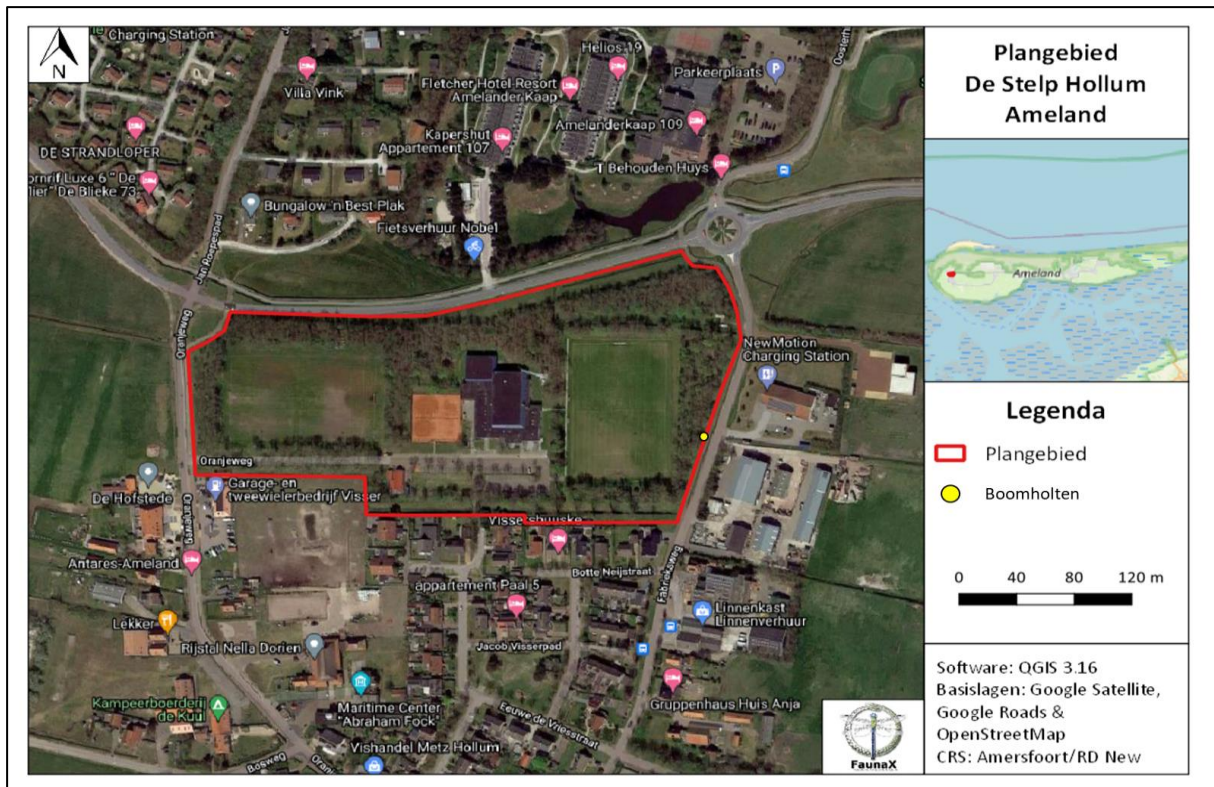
N

Charging Station

Villa Vink

Helios 19

Fletcher Hotel Resort Amelander Kaap

Parkeerplaats

DE STRANDLOPER

Kapershut Appartement 107

Amelanderkaap 109

ornrif Luxe 6 " De lier" De Blieke 73

T Behouden Huys

Bungalow 'n Best Plak

Fietsverhuur Nobel

Jan Roepespad

Oranjeweg

NewMotion Charging Station

Oranjeweg

De Hofstede

Garage- en tweewielerbedrijf Visser

Visserphuiske

Antares-Ameland

appartement Paal 5

Botte Neijstraat

Fabrieksweg

Linnenkast Linnenverhuur

Lekker

Rijstal Nella Dorien

Jacob Visserpad

Kampeerboerderij de Kuil

Maritime Center "Abraham Fock"

Gruppenhaus Huis Anja

Eeuwe de Vriesstraat

Vishandel Metz Hollum

Bosweg

FaunaX

Plangebied
De Stelp Hollum
Ameland

Ameland

Legenda

Plangebied

Boomholten

0 40 80 120 m

Software: QGIS 3.16
Basislagen: Google Satellite, Google Roads & OpenStreetMap
CRS: Amersfoort/RD New